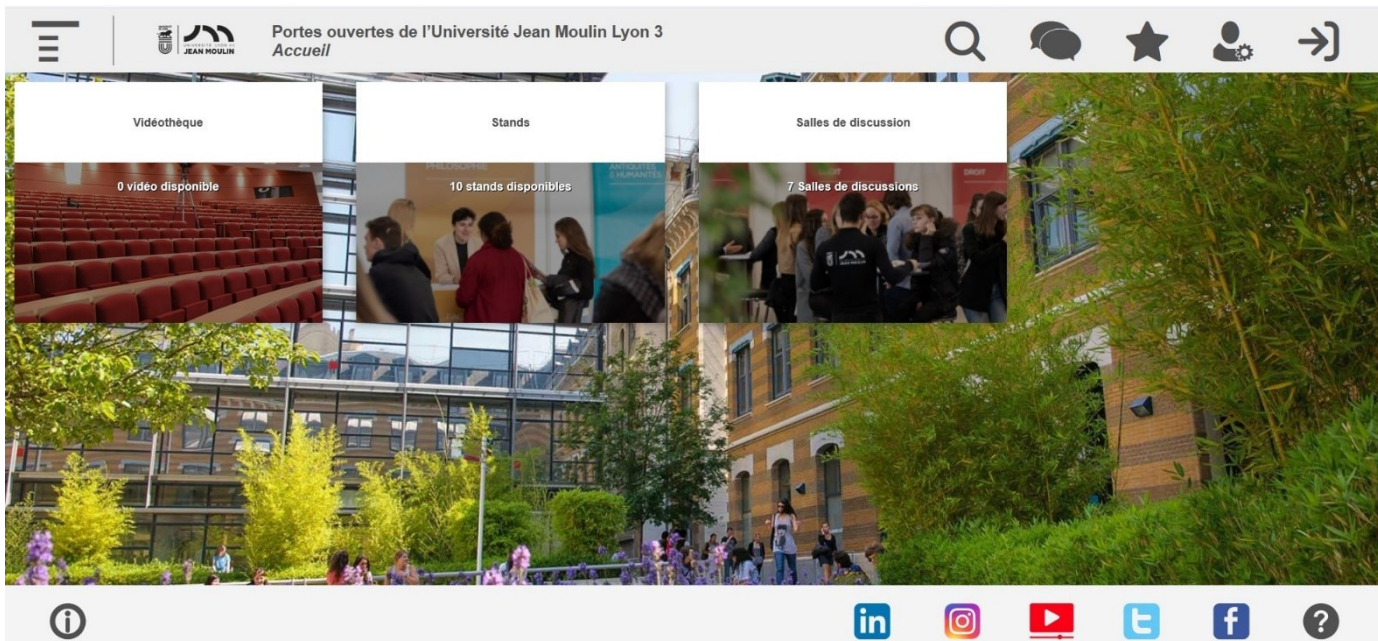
UNIVERSITÉ LYON 3 JEAN MOULIN

Portes ouvertes de l'Université Jean Moulin Lyon 3
Accueil

Vidéothèque

0 vidéo disponible

Stands

10 stands disponibles

PHILOSOPHIE

ANTIQUITÉS & HUMANITÉS

Salles de discussion

7 Salles de discussions

DROIT

in